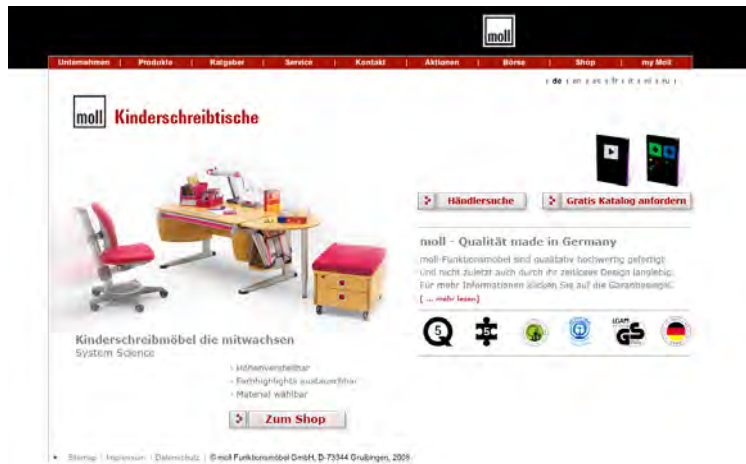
moll

Unternehmen | Produkte | Ratgeber | Service | Kontakt | Aktionen | Börse | Shop | my Moll

| de | en | es | fr | it | nl | ru |

moll Kinderschreibtische

Händlersuche

Gratis Katalog anfordern

moll - Qualität made in Germany

moll-Funktionsmöbel sind qualitativ hochwertig gefertigt und nicht zuletzt auch durch ihr zeitloses Design langlebig. Für mehr Informationen klicken Sie auf die Garantiesiegel.

( ... mehr lesen)

Q 5 5 GS

Kinderschreibmöbel die mitwachsen

System Science

› Höhenverstellbar
› Farbhighlights austauschbar
› Material wählbar

Zum Shop

Sitemap | Impressum | Datenschutz | © moll Funktionsmöbel GmbH, D-73344 Gruibingen, 2009